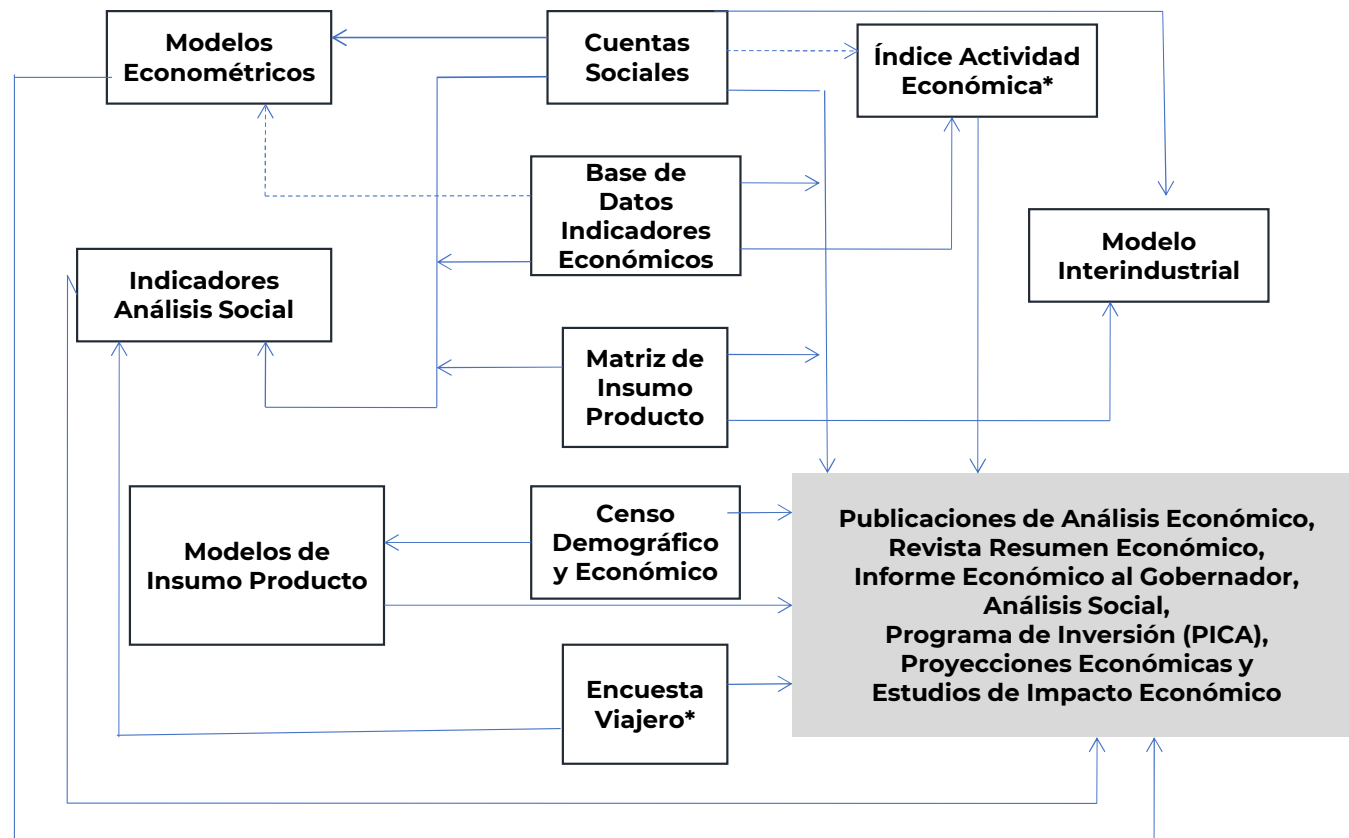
Modelos Econométricos

Cuentas Sociales

Índice Actividad Económica*

Base de Datos Indicadores Económicos

Modelo Interindustrial

Indicadores Análisis Social

Matriz de Insumo Producto

Modelos de Insumo Producto

Censo Demográfico y Económico

Publicaciones de Análisis Económico, Revista Resumen Económico, Informe Económico al Gobernador, Análisis Social, Programa de Inversión (PICA), Proyecciones Económicas y Estudios de Impacto Económico

Encuesta Viajero*